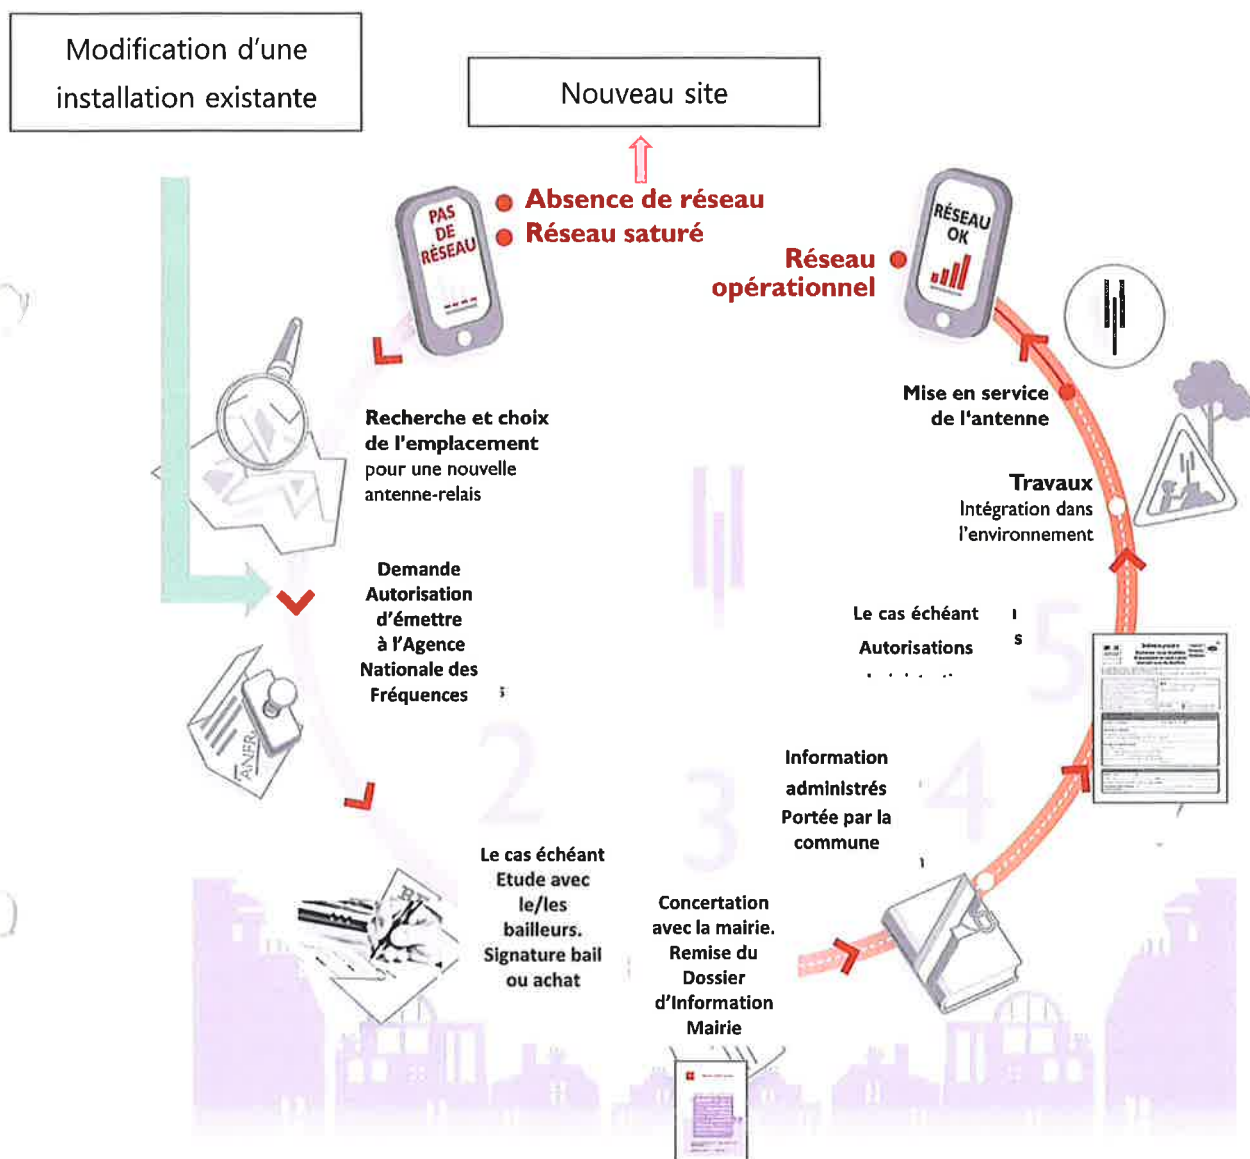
Modification d'une installation existante

Nouveau site

PAS DE RÉSEAU

Absence de réseau
Réseau saturé

RÉSEAU OK

Réseau opérationnel

Recherche et choix de l'emplacement pour une nouvelle antenne-relais

Mise en service de l'antenne

Travaux
Intégration dans l'environnement

Demande Autorisation d'émettre à l'Agence Nationale des Fréquences

ANFR

Le cas échéant
Autorisations
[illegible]

5

2

3

4

Information administrés
Portée par la commune

Le cas échéant Etude avec le/les bailleurs. Signature bail ou achat

Concertation avec la mairie. Remise du Dossier d'Information Mairie